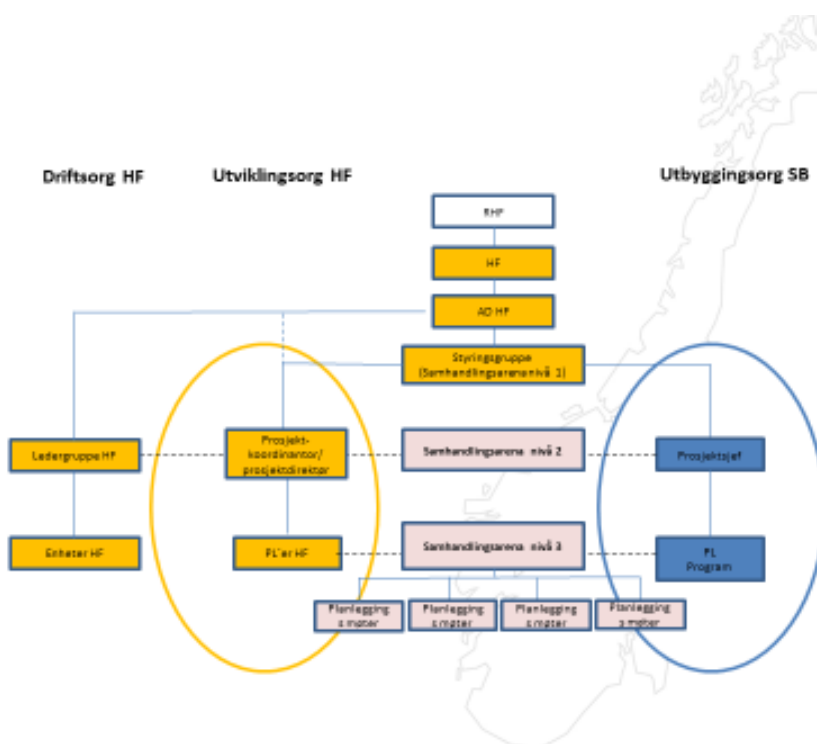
Driftsorg HF

Utviklingsorg HF

Utbyggingsorg SB

RHF

HF

AD HF

Styringsgruppe (Samhandlingsarenanivå 1)

Ledergruppe HF

Prosjekt-koordinator/ prosjektdirektør

Samhandlingsarena nivå 2

Prosjektsjef

Enheter HF

PL'er HF

Samhandlingsarena nivå 3

PL Program

Planlegging s møter

Planlegging s møter

Planlegging s møter

Planlegging s møter